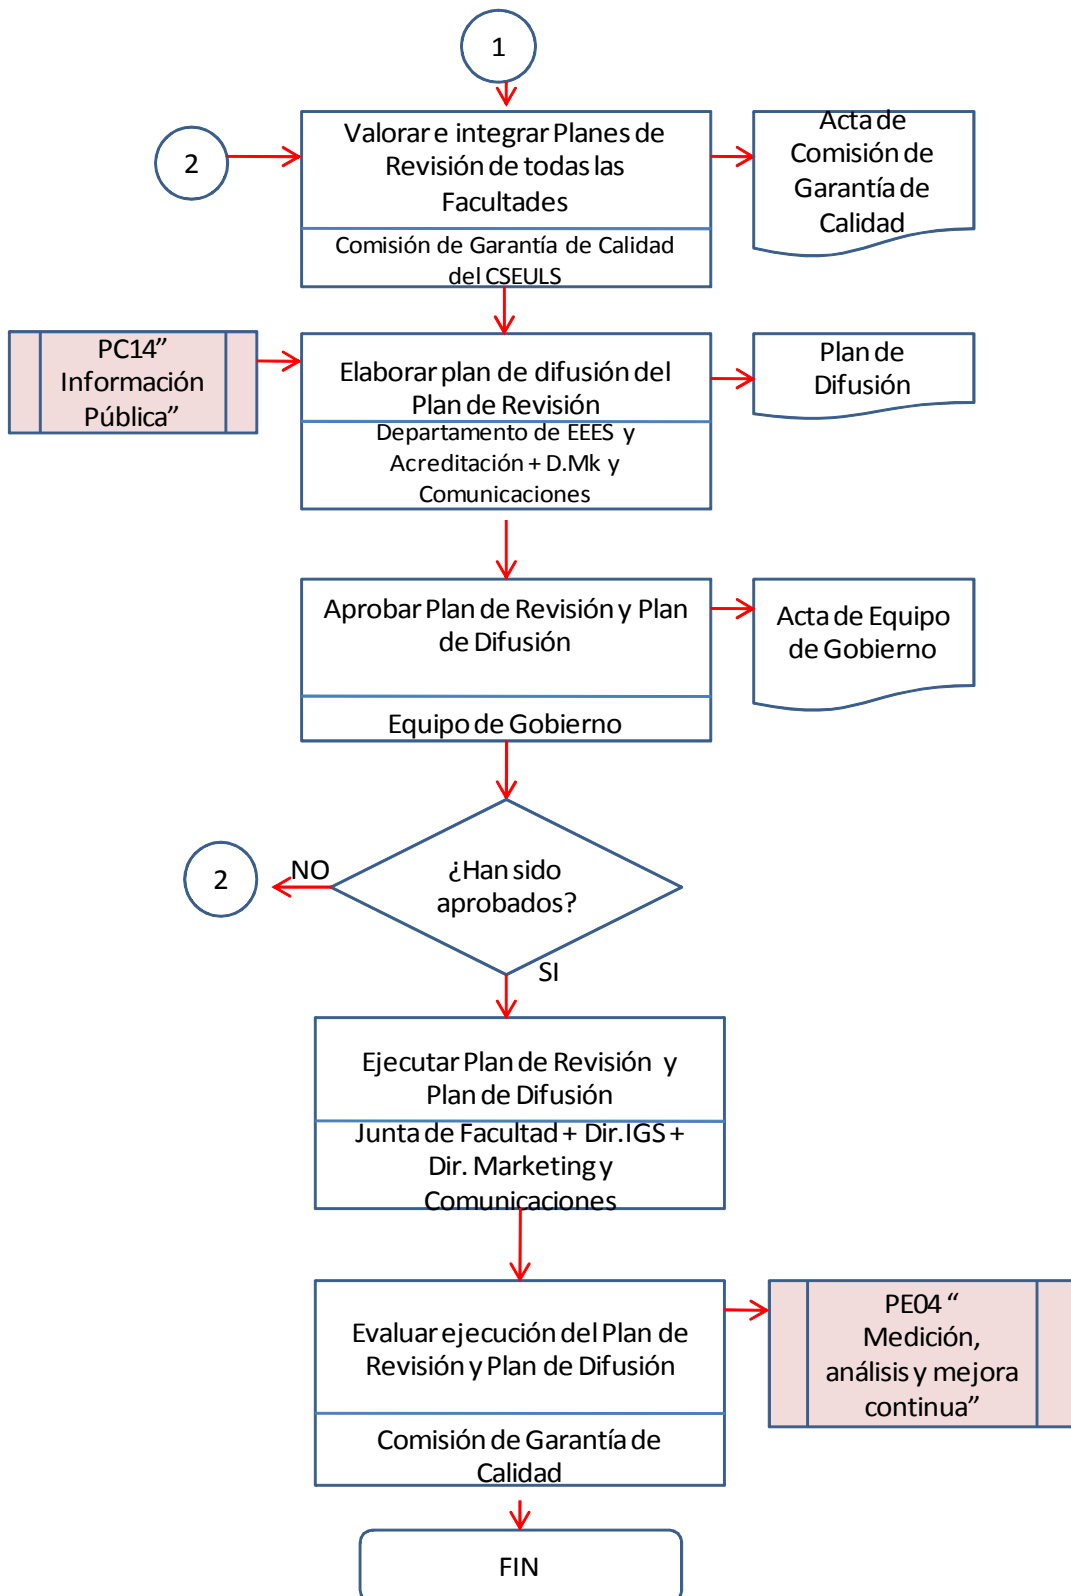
1

2

Valorar e integrar Planes de Revisión de todas las Facultades

Comisión de Garantía de Calidad del CSEULS

Acta de Comisión de Garantía de Calidad

PC14" Información Pública"

Elaborar plan de difusión del Plan de Revisión

Departamento de EEES y Acreditación + D.Mk y Comunicaciones

Plan de Difusión

Aprobar Plan de Revisión y Plan de Difusión

Equipo de Gobierno

Acta de Equipo de Gobierno

2

NO

¿Han sido aprobados?

SI

Ejecutar Plan de Revisión y Plan de Difusión

Junta de Facultad + Dir.IGS + Dir. Marketing y Comunicaciones

Evaluar ejecución del Plan de Revisión y Plan de Difusión

Comisión de Garantía de Calidad

PE04 " Medición, análisis y mejora continua"

FIN